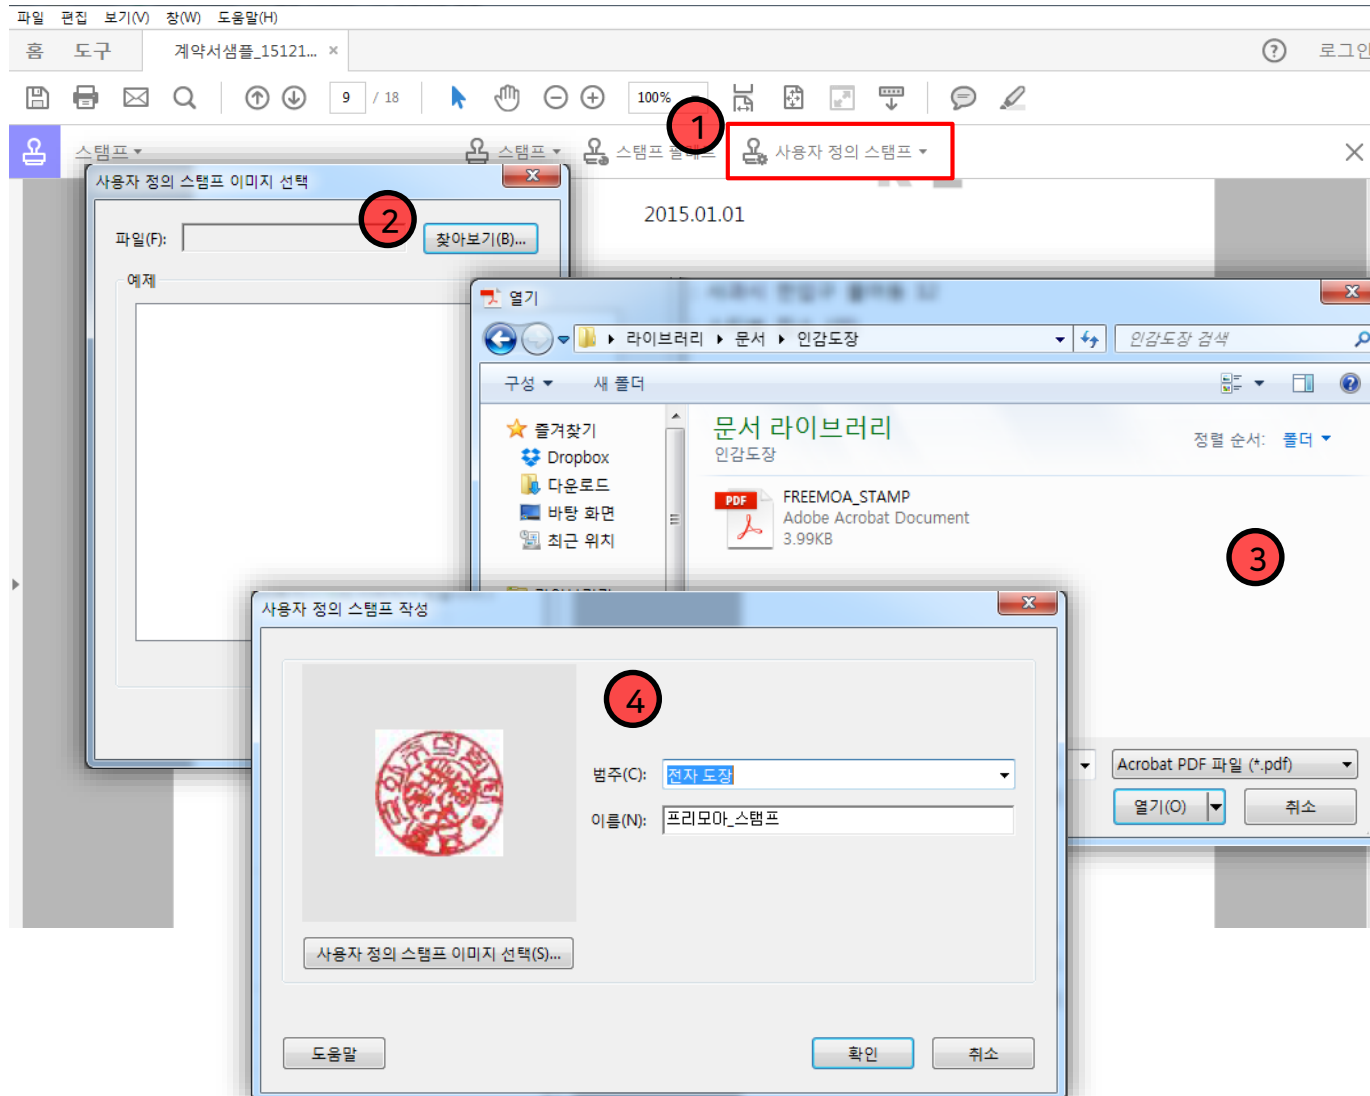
파일 편집 보기(V) 창(W) 도움말(H)

홈 도구 계약서샘플_15121... ×

? 로그인

9 / 18

100%

1

스탬프 스탬프 스탬프 팔레트 사용자 정의 스탬프

사용자 정의 스탬프 이미지 선택

2

파일(F): 찾아보기(B)...

예제

2015.01.01

열기

라이브러리 ▸ 문서 ▸ 인감도장

인감도장 검색

구성 새 폴더

즐겨찾기
Dropbox
다운로드
바탕 화면
최근 위치

문서 라이브러리
인감도장

정렬 순서: 폴더

FREEMOA_STAMP
Adobe Acrobat Document
3.99KB

3

사용자 정의 스탬프 작성

4

범주(C): 전자 도장

이름(N): 프리모아_스탬프

Acrobat PDF 파일 (*.pdf)

열기(O) 취소

사용자 정의 스탬프 이미지 선택(S)...

도움말 확인 취소